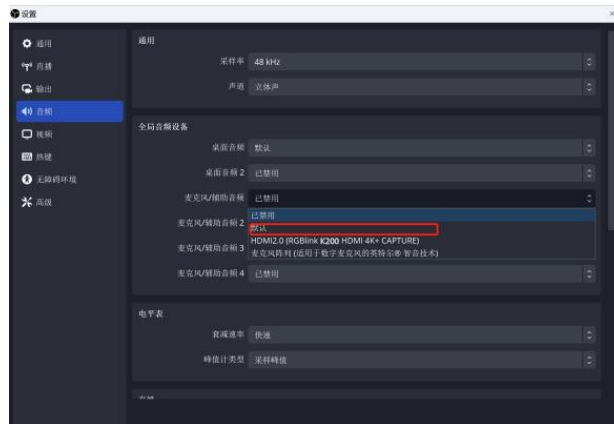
设置

通用
直播
输出
音频
视频
热键
无障碍环境
高级

通用
采样率 48 kHz
声道 立体声

全局音频设备
桌面音频 默认
桌面音频 2 已禁用
麦克风/辅助音频 已禁用
已禁用
默认
HDMI2.0 (RGBlink K200 HDMI 4K+ CAPTURE)
麦克风阵列 (适用于数字麦克风的英特尔® 智音技术)
麦克风/辅助音频 2
麦克风/辅助音频 3
麦克风/辅助音频 4 已禁用

电平表
衰减速率 快速
峰值计类型 采样峰值